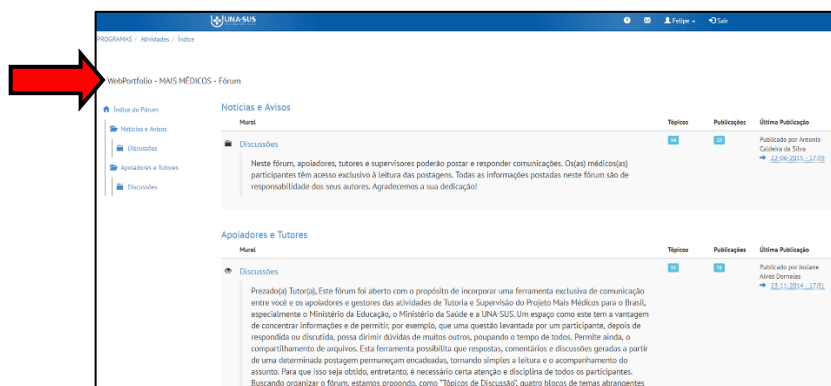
UNA-SUS

Felipe Sair

PROGRAMAS / Atividades / Índice

WebPortfolio - MAIS MÉDICOS - Fórum

Índice do Fórum
Notícias e Avisos
Discussões
Apoiadores e Tutores
Discussões

Notícias e Avisos

| Mural | Tópicos | Publicações | Última Publicação |
|---|---|---|---|
| Discussões Neste fórum, apoiadores, tutores e supervisores poderão postar e responder comunicações. Os(as) médicos(as) participantes têm acesso exclusivo à leitura das postagens. Todas as informações postadas neste fórum são de responsabilidade dos seus autores. Agradecemos a sua dedicação! | 14 | 22 | Publicado por Antonio Caldeira da Silva 22-06-2015 - 17:09 |

Apoiadores e Tutores

| Mural | Tópicos | Publicações | Última Publicação |
|---|---|---|---|
| Discussões Prezado(a) Tutor(a), Este fórum foi aberto com o propósito de incorporar uma ferramenta exclusiva de comunicação entre você e os apoiadores e gestores das atividades de Tutoria e Supervisão do Projeto Mais Médicos para o Brasil, especialmente o Ministério da Educação, o Ministério da Saúde e a UNA-SUS. Um espaço como este tem a vantagem de concentrar informações e de permitir, por exemplo, que uma questão levantada por um participante, depois de respondida ou discutida, possa dirimir dúvidas de muitos outros, poupando o tempo de todos. Permite ainda, o compartilhamento de arquivos. Esta ferramenta possibilita que respostas, comentários e discussões geradas a partir de uma determinada postagem permaneçam encadeadas, tornando simples a leitura e o acompanhamento do assunto. Para que isso seja obtido, entretanto, é necessário certa atenção e disciplina de todos os participantes. Buscando organizar o fórum, estamos propondo, como "Tópicos de Discussão", quatro blocos de temas abrangentes | 11 | 11 | Publicado por Josiane Alves Dorneles 23-11-2014 - 17:01 |